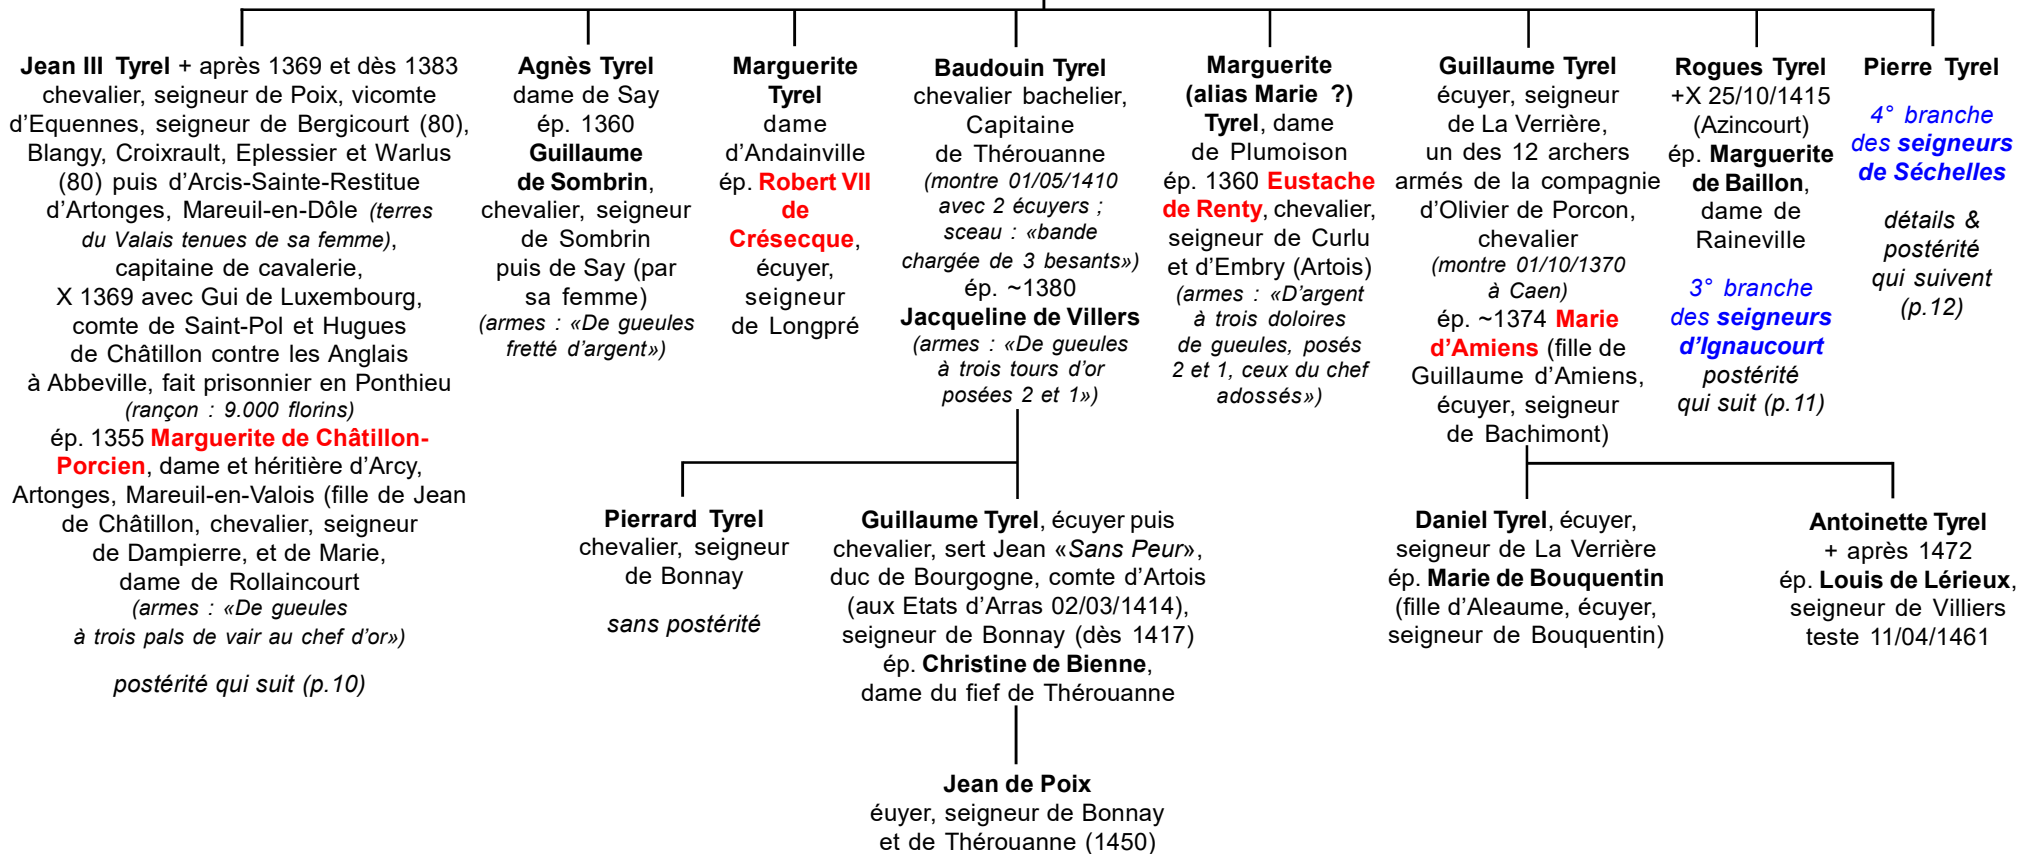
Jean III Tyrel + après 1369 et dès 1383 chevalier, seigneur de Poix, vicomte d'Equennes, seigneur de Bergicourt (80), Blangy, Croixrault, Eplessier et Warlus (80) puis d'Arcis-Sainte-Restitue d'Artonges, Mareuil-en-Dôle (terres du Valais tenues de sa femme), capitaine de cavalerie, X 1369 avec Gui de Luxembourg, comte de Saint-Pol et Hugues de Châtillon contre les Anglais à Abbeville, fait prisonnier en Ponthieu (rançon : 9.000 florins) ép. 1355 Marguerite de Châtillon-Porcien, dame et héritière d'Arcy, Artonges, Mareuil-en-Valois (fille de Jean de Châtillon, chevalier, seigneur de Dampierre, et de Marie, dame de Rollaincourt (armes : «De gueules à trois pals de vair au chef d'or»)

postérité qui suit (p.10)

Agnès Tyrel dame de Say ép. 1360 Guillaume de Sombrin, chevalier, seigneur de Sombrin puis de Say (par sa femme) (armes : «De gueules fretté d'argent»)

Marguerite Tyrel dame d'Andainville ép. Robert VII de Crésecque, écuyer, seigneur de Longpré

Baudouin Tyrel chevalier bachelier, Capitaine de Thérouanne (montre 01/05/1410 avec 2 écuyers ; sceau : «bande chargée de 3 besants») ép. ~1380 Jacqueline de Villers (armes : «De gueules à trois tours d'or posées 2 et 1»)

Marguerite (alias Marie ?) Tyrel, dame de Plumoison ép. 1360 Eustache de Renty, chevalier, seigneur de Curlu et d'Embry (Artois) (armes : «D'argent à trois doloires de gueules, posés 2 et 1, ceux du chef adossés»)

Guillaume Tyrel écuyer, seigneur de La Verrière, un des 12 archers armés de la compagnie d'Olivier de Porcon, chevalier (montre 01/10/1370 à Caen) ép. ~1374 Marie d'Amiens (fille de Guillaume d'Amiens, écuyer, seigneur de Bachimont)

Rogues Tyrel +X 25/10/1415 (Azincourt) ép. Marguerite de Baillon, dame de Raineville

3° branche des seigneurs d'Ignaucourt postérité qui suit (p.11)

Pierre Tyrel

4° branche des seigneurs de Séchelles

détails & postérité qui suivent (p.12)

Pierrard Tyrel chevalier, seigneur de Bonnay

sans postérité

Guillaume Tyrel, écuyer puis chevalier, sert Jean «Sans Peur», duc de Bourgogne, comte d'Artois (aux Etats d'Arras 02/03/1414), seigneur de Bonnay (dès 1417) ép. Christine de Bienne, dame du fief de Thérouanne

Jean de Poix éuyer, seigneur de Bonnay et de Thérouanne (1450)

Daniel Tyrel, écuyer, seigneur de La Verrière ép. Marie de Bouquentin (fille d'Aleaume, écuyer, seigneur de Bouquentin)

Antoinette Tyrel + après 1472 ép. Louis de Lérieux, seigneur de Villiers teste 11/04/1461